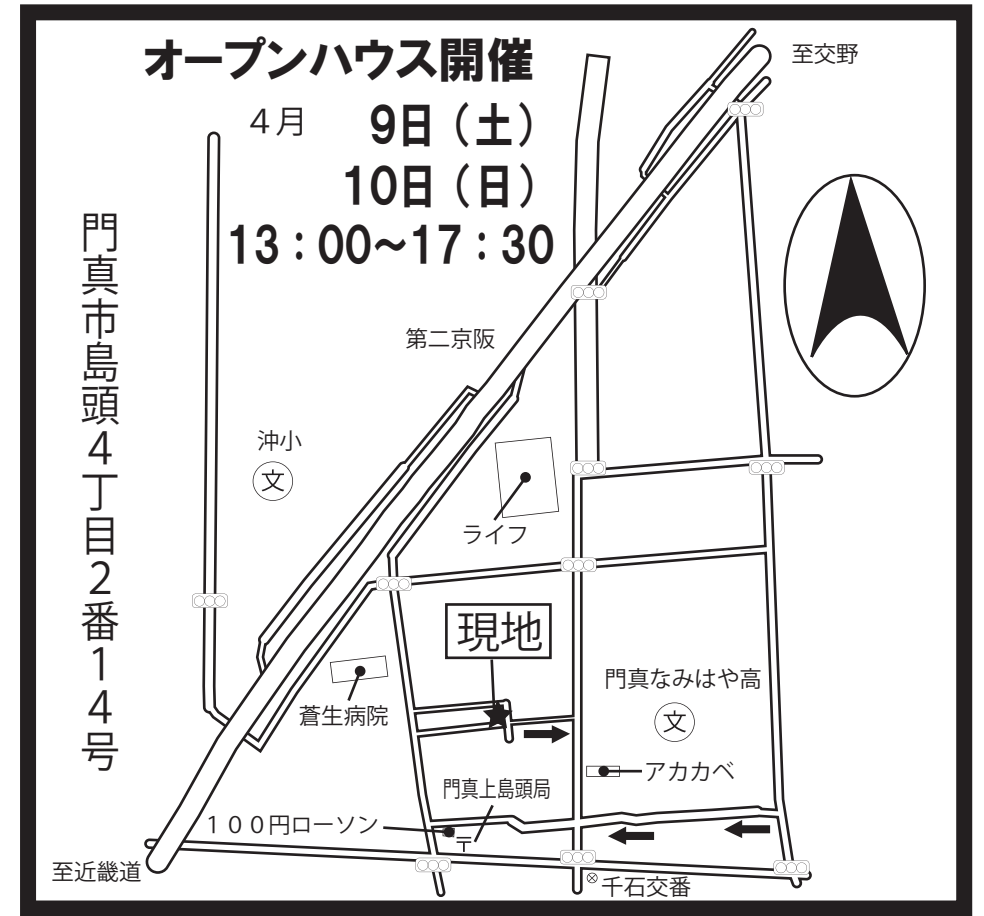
オープンハウス開催

4月 9日（土）
10日（日）
13：00~17：30

門真市島頭4丁目2番14号

至交野

第二京阪

沖小
文

ライフ

現地

蒼生病院

門真なみはや高
文

アカカベ

門真上島頭局

100円ローソン

〒

至近畿道

千石交番